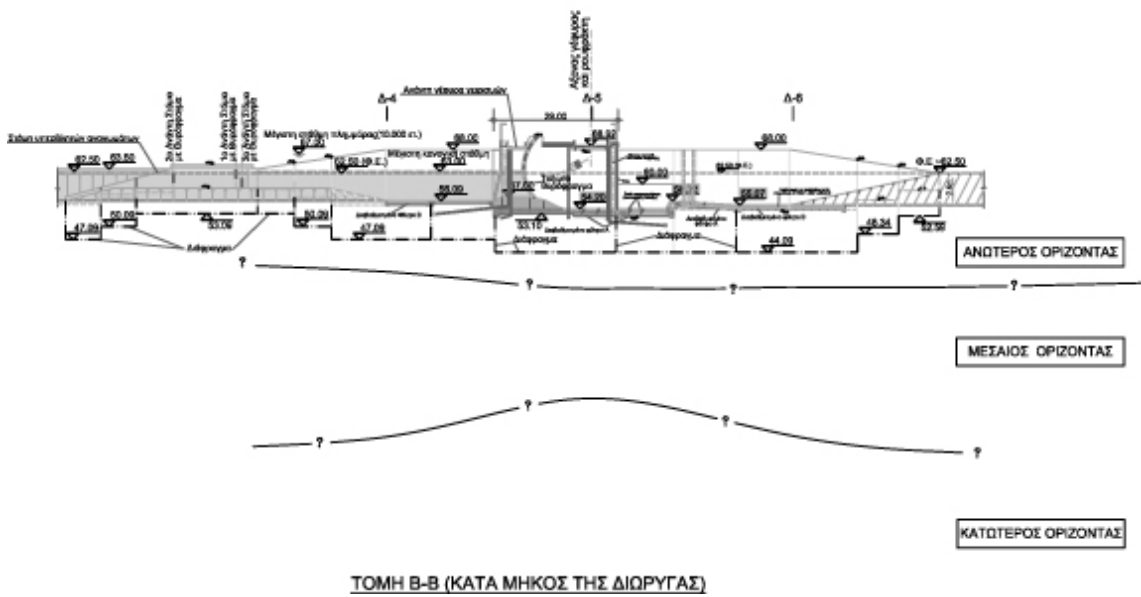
Άξονας γέφυρας και μουφράρι

Δ-4

Δ-5

Δ-6

29.00

Μέγιστη στάθμη πλημμύρας(10.000 ετ.)

Μέγιστη κανονική στάθμη

62.50

62.50

68.00

68.00

68.00

62.50 (Φ.Ε.)

Φ.Ε. =62.50

56.00

57.00

53.10

50.00

47.00

47.00

44.00

48.34

52.50

33.00

Διάφραγμα

Διαφράγματα

ΑΝΩΤΕΡΟΣ ΟΡΙΖΟΝΤΑΣ

ΜΕΣΑΙΟΣ ΟΡΙΖΟΝΤΑΣ

ΚΑΤΩΤΕΡΟΣ ΟΡΙΖΟΝΤΑΣ

?

?

?

?

?

?

?

?

ΤΟΜΗ Β-Β (ΚΑΤΑ ΜΗΚΟΣ ΤΗΣ ΔΙΩΡΥΓΑΣ)